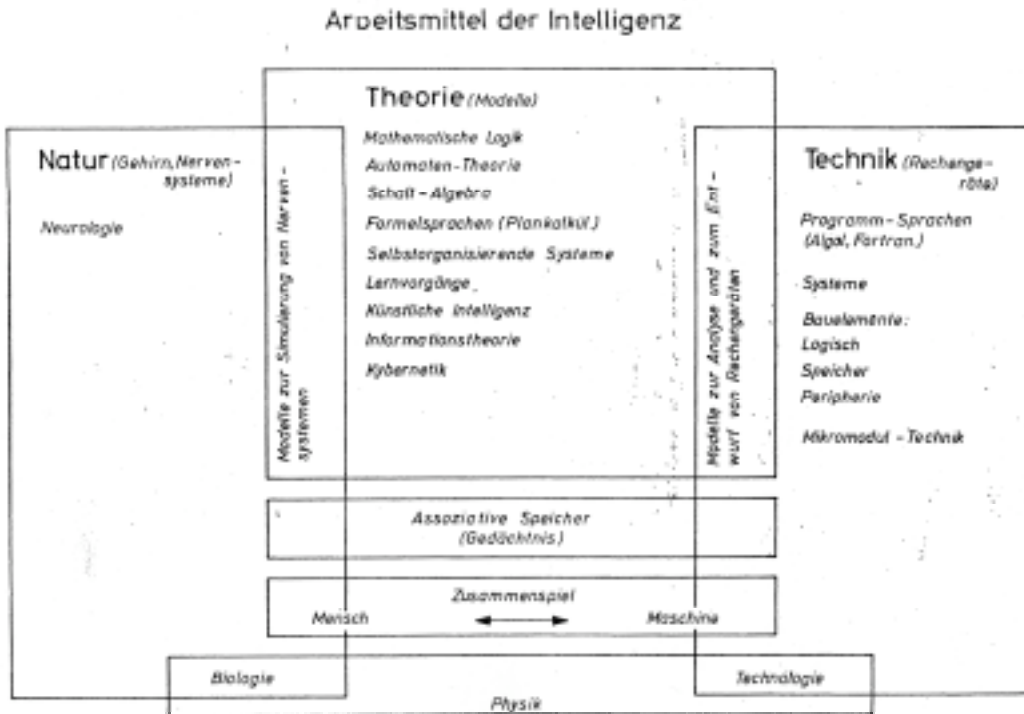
Arbeitsmittel der Intelligenz

Theorie (Modelle)

Mathematische Logik
Automaten-Theorie
Schalt-Algebra
Formelsprachen (Plankalkül)
Selbstorganisierende Systeme
Lernvorgänge
Künstliche Intelligenz
Informationstheorie
Kybernetik

Natur (Gehirn, Nervensysteme)

Neurologie

Modelle zur Simulierung von Nervensystemen

Modelle zur Analyse und zum Entwurf von Rechengeräten

Technik (Rechengeräte)

Programm-Sprachen (Algol, Fortran)

Systeme

Bauelemente:
Logisch
Speicher
Peripherie

Mikromodul-Technik

Assoziative Speicher (Gedächtnis)

Zusammenspiel
Mensch ⟷ Maschine

Biologie

Technologie

Physik